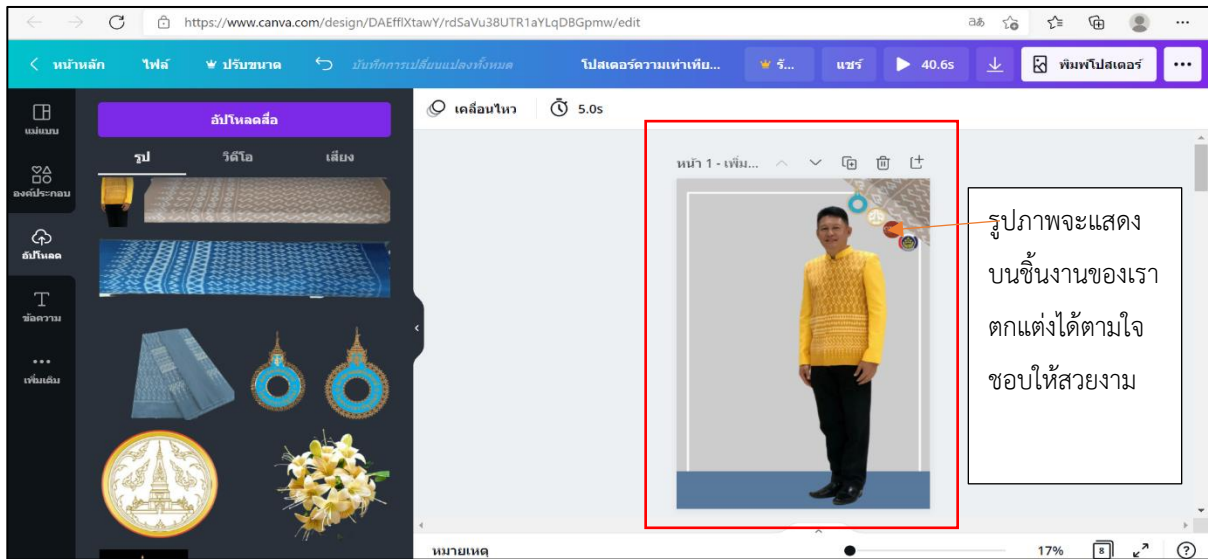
https://www.canva.com/design/DAEffIXtawY/rdSaVu38UTR1aYLqDBGpmw/edit

< หน้าหลัก ไฟล์ ปรับขนาด บันทึกการเปลี่ยนแปลงทั้งหมด โปสเตอร์ความเท่าเทีย... รั... แชร์ 40.6s พิมพ์โปสเตอร์ ...

แม่แบบ
องค์ประกอบ
อัปโหลด
ข้อความ
เพิ่มเติม

อัปโหลดสื่อ
รูป วิดีโอ เสียง

เคลื่อนไหว 5.0s

หน้า 1 - เพิ่ม...

รูปภาพจะแสดงบนชิ้นงานของเรา ตกแต่งได้ตามใจชอบให้สวยงาม

หมายเหตุ 17% 8 ?